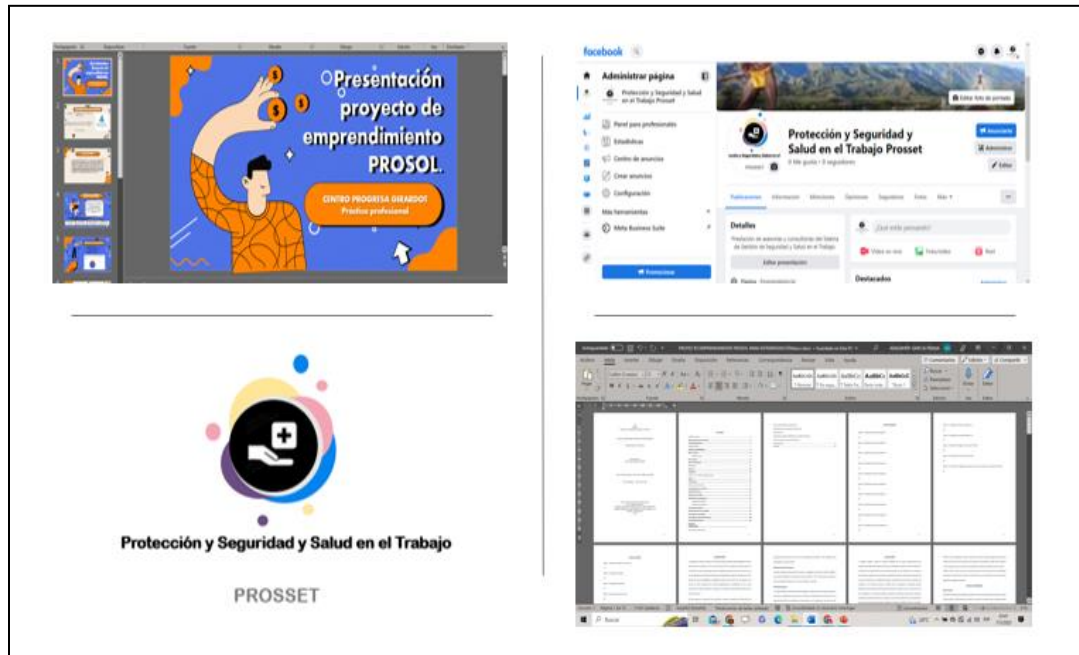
Presentación proyecto de emprendimiento PROSOL

CENTRO PROGRESA GIRARDOT
Práctica profesional

facebook

Administrar página

Protección y Seguridad y Salud en el Trabajo Prosset

Panel para profesionales

Estadísticas

Centro de anuncios

Crear anuncios

Configuración

Más herramientas

Meta Business Suite

Promocionar

Protección y Seguridad y Salud en el Trabajo Prosset

Editar foto de portada

Anunciarte

Administrar

Editar

Publicaciones

Información

Menciones

Opiniones

Seguidores

Fotos

Más

Detalles

Editar presentación

¿Qué estás pensando?

Video en vivo

Foto/video

Reel

Destacados

Protección y Seguridad y Salud en el Trabajo

PROSSET